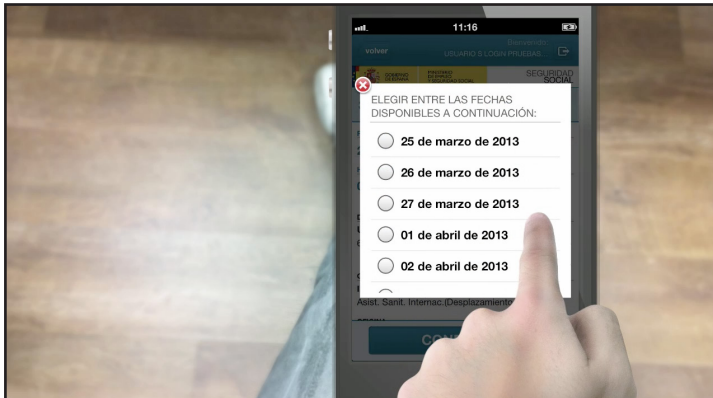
11:16

volver

Bienvenido
USUARIO 5 LOGIN PRUEBAS

GOBIERNO DE ESPAÑA

SEGURIDAD SOCIAL

ELEGIR ENTRE LAS FECHAS DISPONIBLES A CONTINUACIÓN:

25 de marzo de 2013

26 de marzo de 2013

27 de marzo de 2013

01 de abril de 2013

02 de abril de 2013

Asist. Sanit. Internac.(Desplazamiento

CON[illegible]